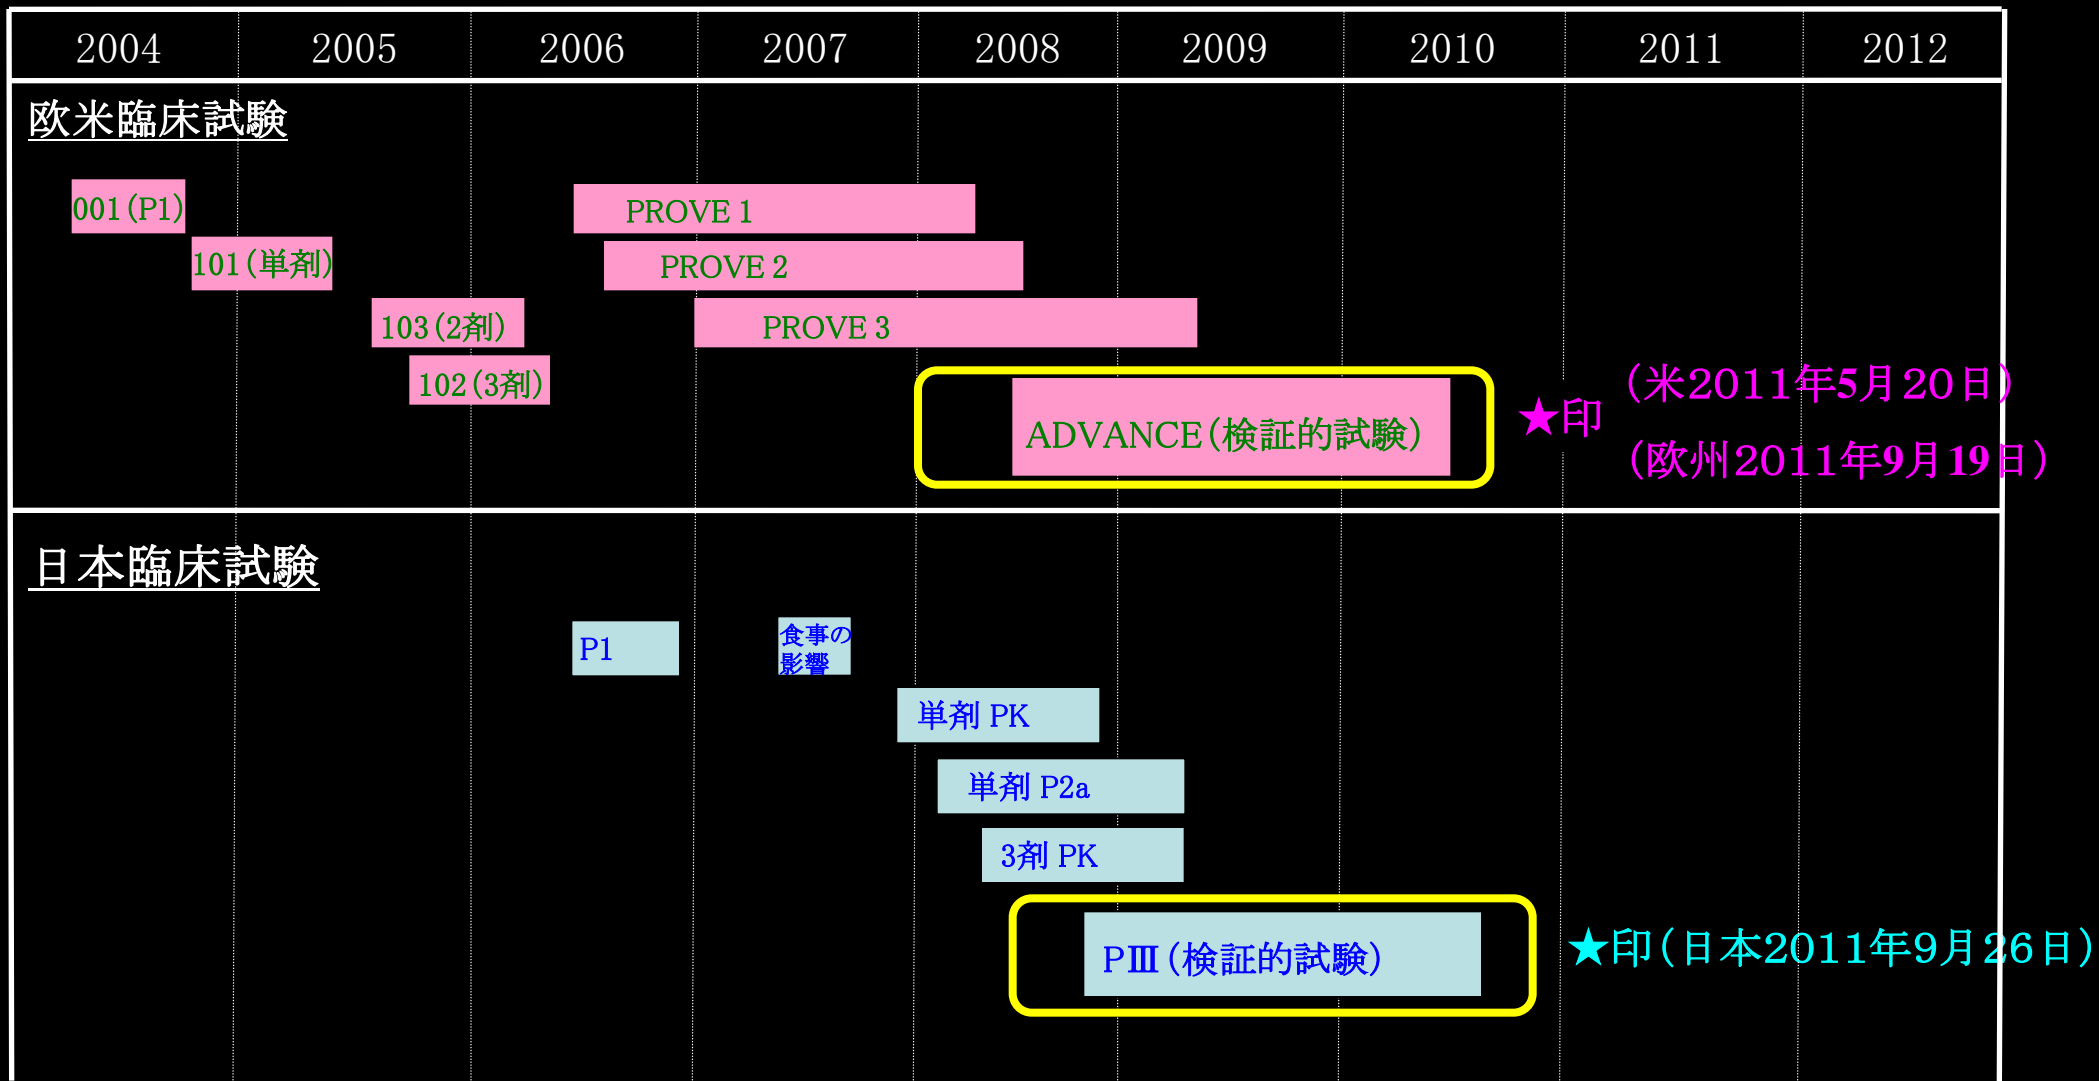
| 2004 | 2005 | 2006 | 2007 | 2008 | 2009 | 2010 | 2011 | 2012 |
|---|---|---|---|---|---|---|---|---|

欧米臨床試験

001(P1)

PROVE 1

101(単剤)

PROVE 2

103(2剤)

PROVE 3

102(3剤)

ADVANCE(検証的試験)

★印

(米2011年5月20日)

(欧州2011年9月19日)

日本臨床試験

P1

食事の影響

単剤 PK

単剤 P2a

3剤 PK

PⅢ(検証的試験)

★印(日本2011年9月26日)